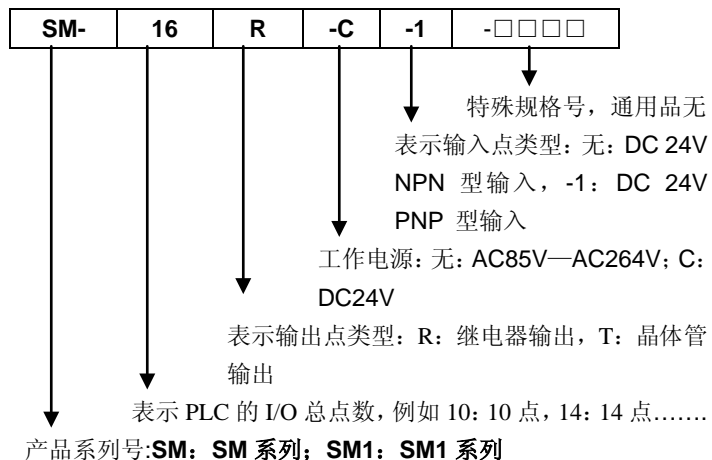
| SM- | 16 | R | -C | -1 | -□□□□ |
|---|---|---|---|---|---|

特殊规格号，通用品无

表示输入点类型：无：DC 24V NPN 型输入，-1：DC 24V PNP 型输入

工作电源：无：AC85V—AC264V；C：DC24V

表示输出点类型：R：继电器输出，T：晶体管输出

表示 PLC 的 I/O 总点数，例如 10：10 点，14：14 点……

产品系列号:SM：SM 系列；SM1：SM1 系列